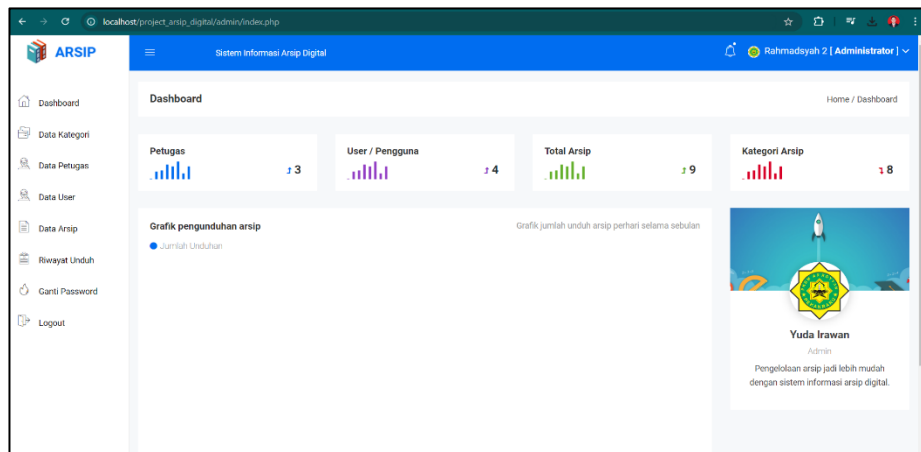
localhost/project_arsip_digital/admin/index.php

ARSIP

Sistem Informasi Arsip Digital

Rahmadsyah 2 [ Administrator ]

Dashboard
Data Kategori
Data Petugas
Data User
Data Arsip
Riwayat Unduh
Ganti Password
Logout

Dashboard

Home / Dashboard

Petugas
↑3

User / Pengguna
↑4

Total Arsip
↑9

Kategori Arsip
↑8

Grafik pengunduhan arsip

Grafik jumlah unduh arsip perhari selama sebulan

Jumlah Unduhan

Yuda Irawan

Admin

Pengelolaan arsip jadi lebih mudah dengan sistem informasi arsip digital.